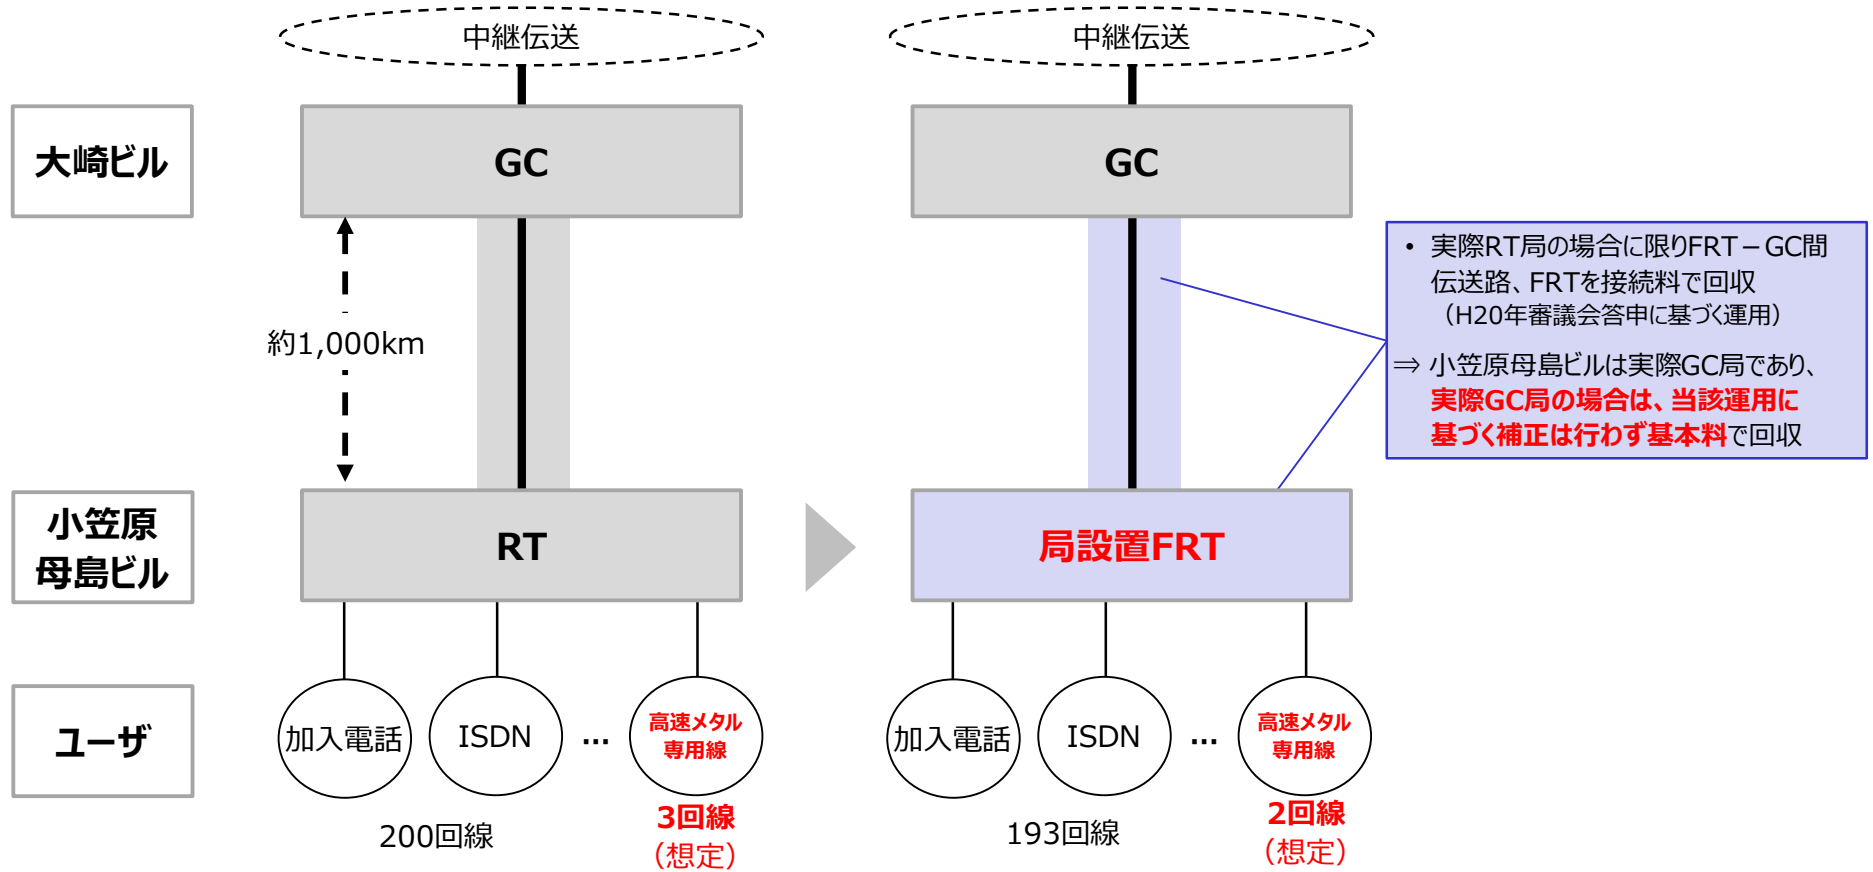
大崎ビル

小笠原母島ビル

ユーザ

中継伝送

GC

約1,000km

RT

加入電話

ISDN

…

高速メタル専用線

200回線

3回線
（想定）

中継伝送

GC

局設置FRT

加入電話

ISDN

…

高速メタル専用線

193回線

2回線
（想定）

• 実際RT局の場合に限りFRT－GC間伝送路、FRTを接続料で回収
（H20年審議会答申に基づく運用）

⇒ 小笠原母島ビルは実際GC局であり、実際GC局の場合は、当該運用に基づく補正は行わず基本料で回収